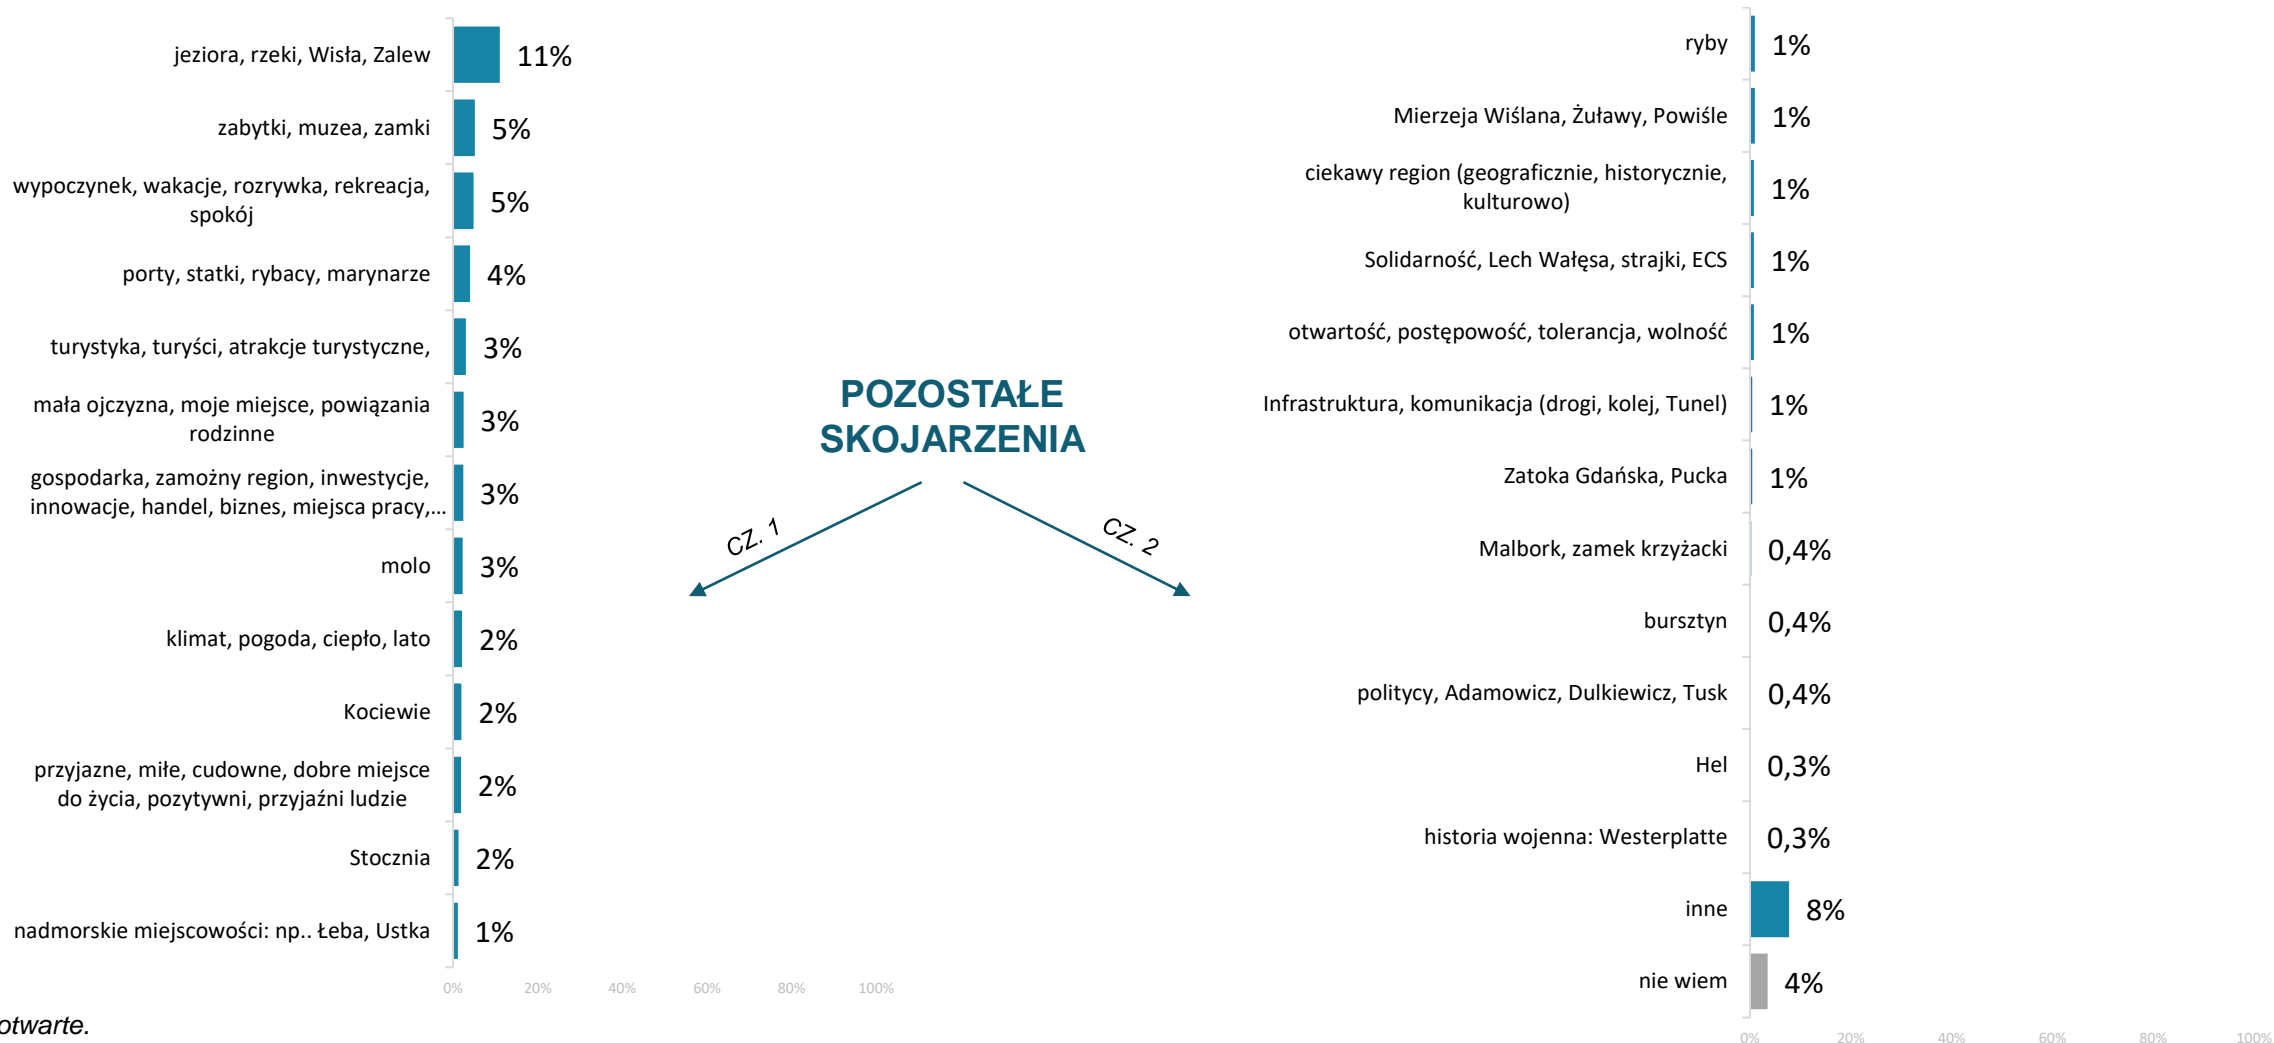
jeziora, rzeki, Wisła, Zalew 11%
zabytki, muzea, zamki 5%
wypoczynek, wakacje, rozrywka, rekreacja, spokój 5%
porty, statki, rybacy, marynarze 4%
turystyka, turyści, atrakcje turystyczne, 3%
mała ojczyzna, moje miejsce, powiązania rodzinne 3%
gospodarka, zamożny region, inwestycje, innowacje, handel, biznes, miejsca pracy,... 3%
molo 3%
klimat, pogoda, ciepło, lato 2%
Kociewie 2%
przyjazne, miłe, cudowne, dobre miejsce do życia, pozytywni, przyjaźni ludzie 2%
Stocznia 2%
nadmorskie miejscowości: np.. Łeba, Ustka 1%

0% 20% 40% 60% 80% 100%

otwarte.

POZOSTAŁE SKOJARZENIA

CZ. 1

CZ. 2

ryby 1%
Mierzeja Wiślana, Żuławy, Powiśle 1%
ciekawy region (geograficznie, historycznie, kulturowo) 1%
Solidarność, Lech Wałęsa, strajki, ECS 1%
otwartość, postępowość, tolerancja, wolność 1%
Infrastruktura, komunikacja (drogi, kolej, Tunel) 1%
Zatoka Gdańska, Pucka 1%
Malbork, zamek krzyżacki 0,4%
bursztyn 0,4%
politycy, Adamowicz, Dulkiewicz, Tusk 0,4%
Hel 0,3%
historia wojenna: Westerplatte 0,3%
inne 8%
nie wiem 4%

0% 20% 40% 60% 80% 100%